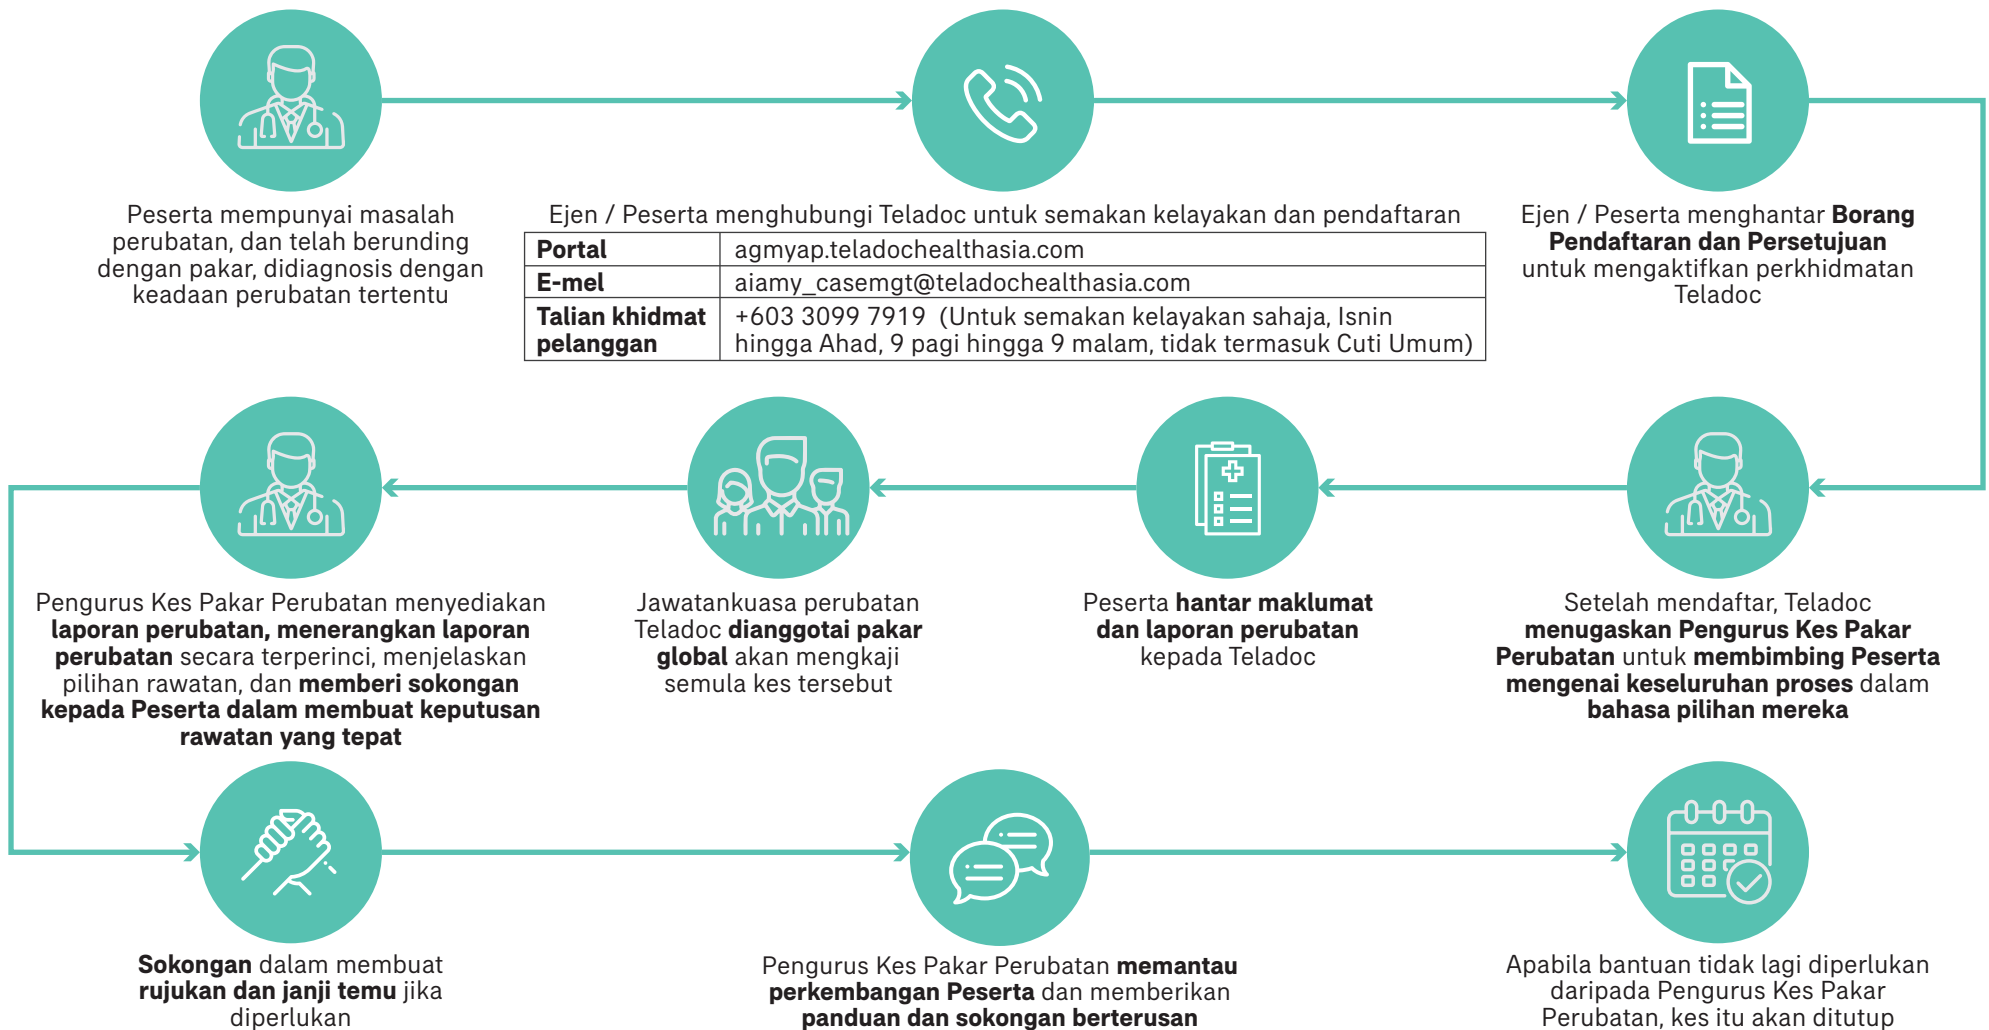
Peserta mempunyai masalah perubatan, dan telah berunding dengan pakar, didiagnosis dengan keadaan perubatan tertentu

Ejen / Peserta menghubungi Teladoc untuk semakan kelayakan dan pendaftaran

| Portal | agmyap.teladochealthasia.com |
|---|---|
| E-mel | aiamy_casemgt@teladochealthasia.com |
| Talian khidmat pelanggan | +603 3099 7919 (Untuk semakan kelayakan sahaja, Isnin hingga Ahad, 9 pagi hingga 9 malam, tidak termasuk Cuti Umum) |

Ejen / Peserta menghantar Borang Pendaftaran dan Persetujuan untuk mengaktifkan perkhidmatan Teladoc

Pengurus Kes Pakar Perubatan menyediakan laporan perubatan, menerangkan laporan perubatan secara terperinci, menjelaskan pilihan rawatan, dan memberi sokongan kepada Peserta dalam membuat keputusan rawatan yang tepat

Jawatankuasa perubatan Teladoc dianggotai pakar global akan mengkaji semula kes tersebut

Peserta hantar maklumat dan laporan perubatan kepada Teladoc

Setelah mendaftar, Teladoc menugaskan Pengurus Kes Pakar Perubatan untuk membimbing Peserta mengenai keseluruhan proses dalam bahasa pilihan mereka

Sokongan dalam membuat rujukan dan janji temu jika diperlukan

Pengurus Kes Pakar Perubatan memantau perkembangan Peserta dan memberikan panduan dan sokongan berterusan

Apabila bantuan tidak lagi diperlukan daripada Pengurus Kes Pakar Perubatan, kes itu akan ditutup